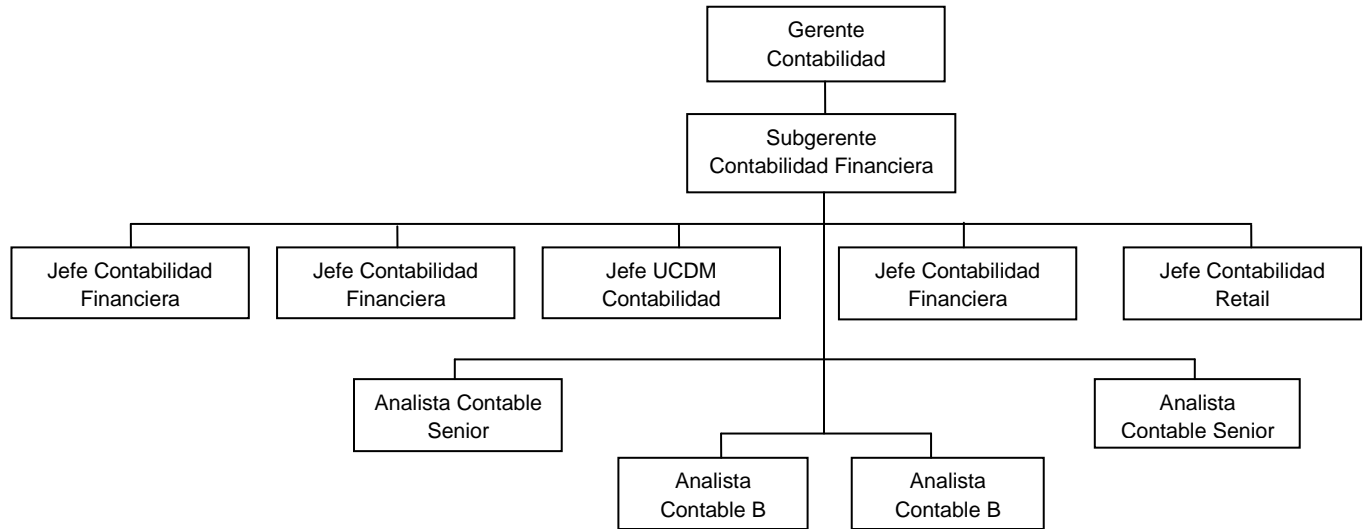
Gerente Contabilidad

Subgerente Contabilidad Financiera

Jefe Contabilidad Financiera

Jefe Contabilidad Financiera

Jefe UCDM Contabilidad

Jefe Contabilidad Financiera

Jefe Contabilidad Retail

Analista Contable Senior

Analista Contable Senior

Analista Contable B

Analista Contable B